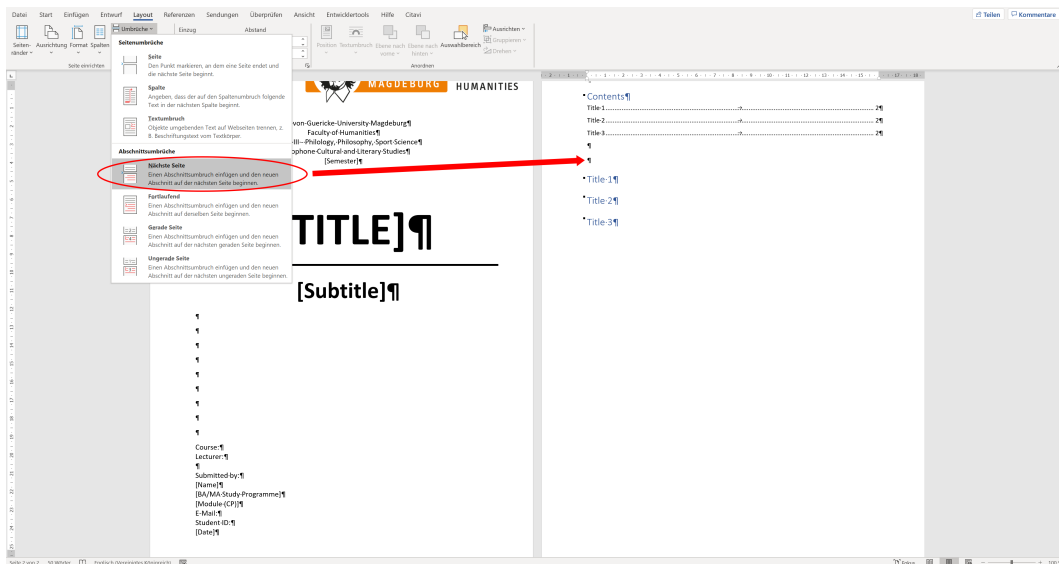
Datei Start Einfügen Entwurf Layout Referenzen Sendungen Überprüfen Ansicht Entwicklertools Hilfe Citavi

Teilen Kommentare

Seitenränder Ausrichtung Format Spalten Umbrüche Einzug Abstand Position Textumbruch Ebene nach vorne Ebene nach hinten Auswahlbereich Ausrichten Gruppieren Drehen

Seite einrichten Anordnen

Seitenumbrüche

Seite
Den Punkt markieren, an dem eine Seite endet und die nächste Seite beginnt.

Spalte
Angeben, dass der auf den Spaltenumbruch folgende Text in der nächsten Spalte beginnt.

Textumbruch
Objekte umgebenden Text auf Webseiten trennen, z. B. Beschriftungstext vom Textkörper.

Abschnittsumbrüche

Nächste Seite
Einen Abschnittsumbruch einfügen und den neuen Abschnitt auf der nächsten Seite beginnen.

Fortlaufend
Einen Abschnittsumbruch einfügen und den neuen Abschnitt auf derselben Seite beginnen.

Gerade Seite
Einen Abschnittsumbruch einfügen und den neuen Abschnitt auf der nächsten geraden Seite beginnen.

Ungerade Seite
Einen Abschnittsumbruch einfügen und den neuen Abschnitt auf der nächsten ungeraden Seite beginnen.

MAGDEBURG HUMANITIES

von-Guericke-University-Magdeburg¶
Faculty-of-Humanities¶
-III—Philology,-Philosophy,-Sport-Science¶
phone-Cultural-and-Literary-Studies¶
[Semester]¶

TITLE]¶

[Subtitle]¶

¶
¶
¶
¶
¶
¶
¶
¶
¶
Course:¶
Lecturer:¶
¶
Submitted-by:¶
[Name]¶
[BA/MA-Study-Programme]¶
[Module-(CP)]¶
E-Mail:¶
Student-ID:¶
[Date]¶

Contents¶
Title-1 2¶
Title-2 2¶
Title-3 2¶
¶
¶
Title-1¶
Title-2¶
Title-3¶

Seite 2 von 2 50 Wörter Englisch (Vereinigtes Königreich) Fokus